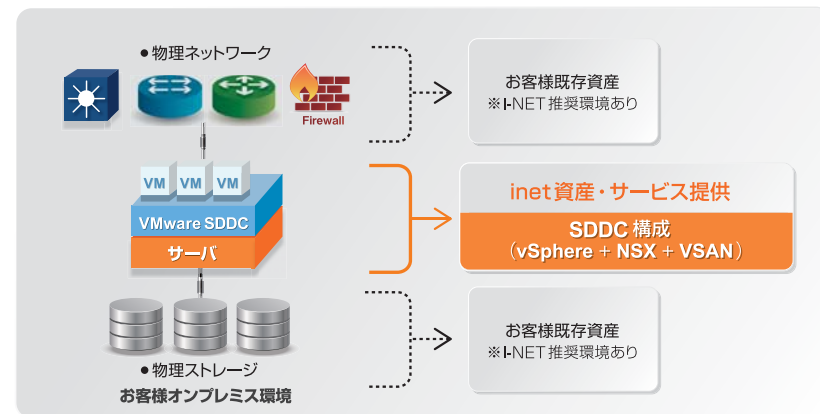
●物理ネットワーク

Firewall

VM VM VM

VMware SDDC

サーバ

●物理ストレージ

お客様オンプレミス環境

お客様既存資産
※I-NET推奨環境あり

inet資産・サービス提供

SDDC構成
（vSphere + NSX + VSAN）

お客様既存資産
※I-NET推奨環境あり